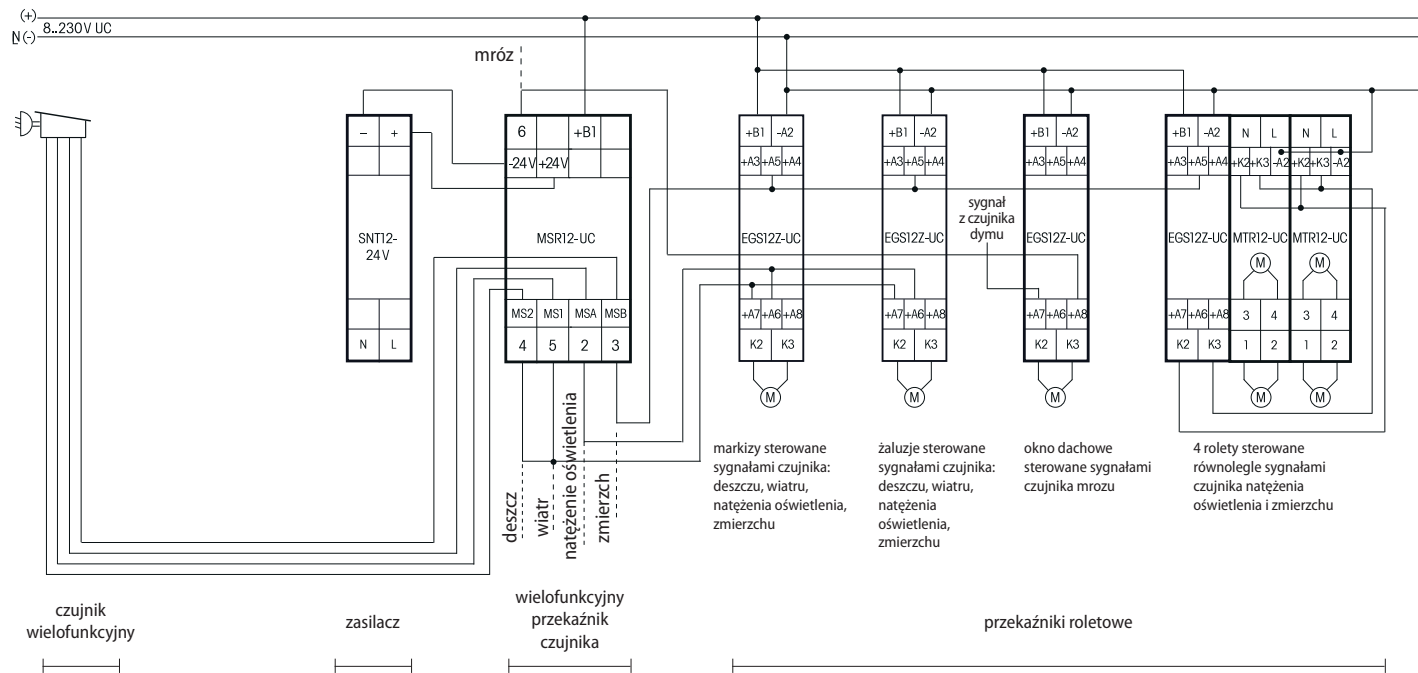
(+)
N(-) 8..230V UC

mróz

| – | + |
|---|---|
SNT12-24V
| N | L |

| 6 | | +B1 | |
|---|---|---|---|
| | -24V | +24V | |
MSR12-UC
| MS2 | MS1 | MSA | MSB |
| 4 | 5 | 2 | 3 |

| +B1 | -A2 |
|---|---|
| +A3 | +A5 | +A4 |
EGS12Z-UC
| +A7 | +A6 | +A8 |
| K2 | K3 |
M

| +B1 | -A2 |
|---|---|
| +A3 | +A5 | +A4 |
EGS12Z-UC
| +A7 | +A6 | +A8 |
| K2 | K3 |
M

sygnał z czujnika dymu

| +B1 | -A2 |
|---|---|
| +A3 | +A5 | +A4 |
EGS12Z-UC
| +A7 | +A6 | +A8 |
| K2 | K3 |
M

| +B1 | -A2 |
|---|---|
| +A3 | +A5 | +A4 |
EGS12Z-UC
| +A7 | +A6 | +A8 |
| K2 | K3 |

| N | L |
|---|---|
| +K2 | +K3 | -A2 |
MTR12-UC
M
| 3 | 4 |
| 1 | 2 |
M

| N | L |
|---|---|
| +K2 | +K3 | -A2 |
MTR12-UC
M
| 3 | 4 |
| 1 | 2 |
M

deszcz
wiatr
natężenie oświetlenia
zmierzch

markizy sterowane sygnałami czujnika: deszczu, wiatru, natężenia oświetlenia, zmierzchu

żaluzje sterowane sygnałami czujnika: deszczu, wiatru, natężenia oświetlenia, zmierzchu

okno dachowe sterowane sygnałami czujnika mrozu

4 rolety sterowane równolegle sygnałami czujnika natężenia oświetlenia i zmierzchu

czujnik wielofunkcyjny

zasilacz

wielofunkcyjny przekaźnik czujnika

przekaźniki roletowe